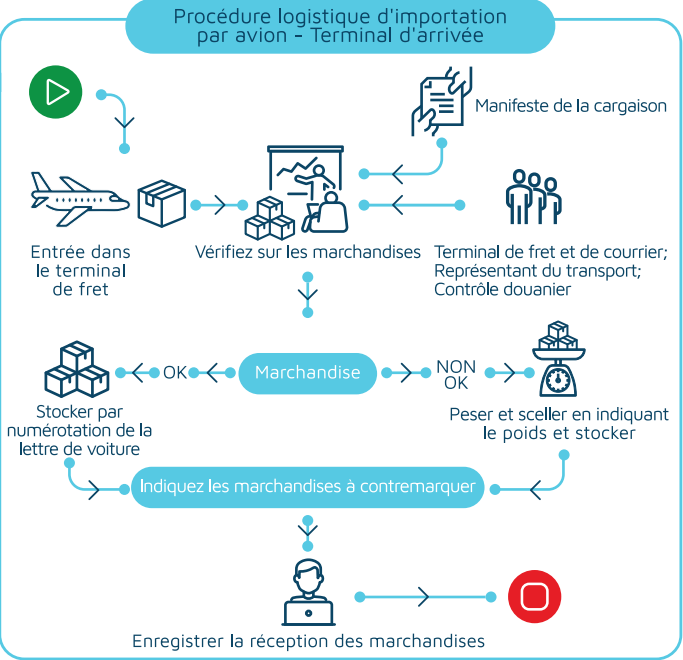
Procédure logistique d'importation par avion - Terminal d'arrivée

Manifeste de la cargaison

Entrée dans le terminal de fret

Vérifiez sur les marchandises

Terminal de fret et de courrier; Représentant du transport; Contrôle douanier

OK

Marchandise

NON OK

Stocker par numérotation de la lettre de voiture

Peser et sceller en indiquant le poids et stocker

Indiquez les marchandises à contremarquer

Enregistrer la réception des marchandises